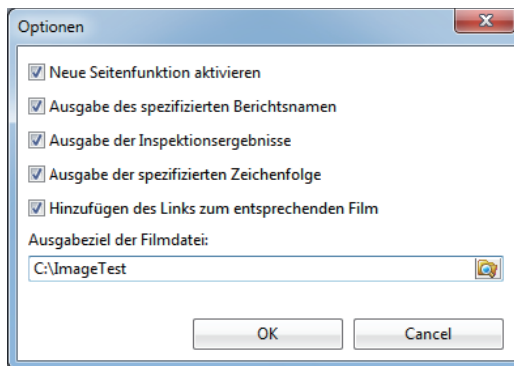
Optionen

Neue Seitenfunktion aktivieren

Ausgabe des spezifizierten Berichtsnamen

Ausgabe der Inspektionsergebnisse

Ausgabe der spezifizierten Zeichenfolge

Hinzufügen des Links zum entsprechenden Film

Ausgabeziel der Filmdatei:

C:\ImageTest

OK

Cancel